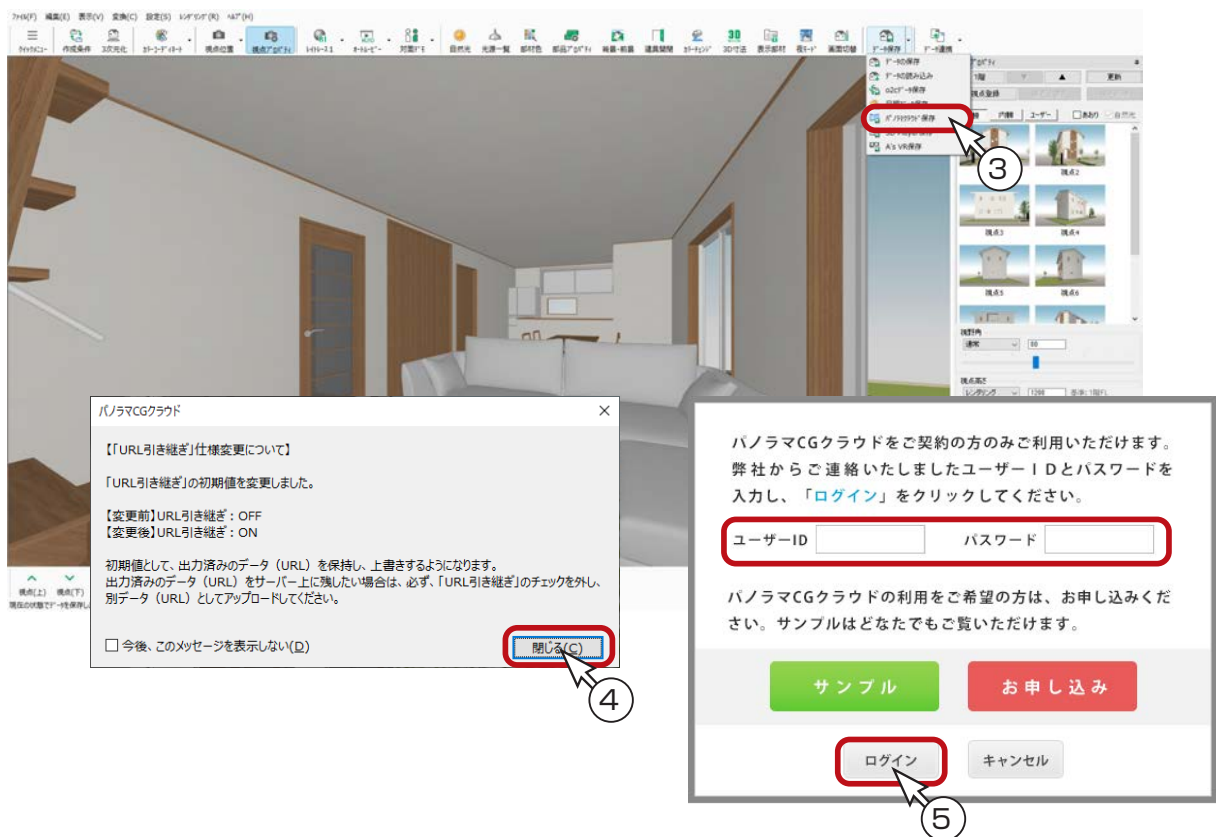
ﾌｧｲﾙ(F) 編集(E) 表示(V) 変換(C) 設定(S) ﾚﾝﾀﾞﾘﾝｸﾞ(R) ﾍﾙﾌﾟ(H)

ｸｲｯｸﾒﾆｭｰ 作成条件 3次元化 ｶﾗｰｺｰﾃﾞｨﾈｰﾄ 視点位置 視点ﾌﾟﾛﾊﾟﾃｨ ﾚｲﾄﾚｰｽ ｵｰﾄﾑｰﾋﾞｰ 対策ﾓﾃﾞﾙ 日照光 光源一覧 部材色 部品ﾌﾟﾛﾊﾟﾃｨ 背景・前景 建具開閉 ｶﾗｰﾁｪﾝｼﾞ 3D寸法 表示部材 夜ﾓｰﾄﾞ 画面切替 ﾃﾞｰﾀ保存 ﾃﾞｰﾀ連携

ﾃﾞｰﾀの保存
ﾃﾞｰﾀの読み込み
a2cﾃﾞｰﾀ保存
ﾊﾟﾉﾗﾏCGｸﾗｳﾄﾞ保存
A's VR保存

1階 更新
視点登録
内観 ユーザー あおり
視点2
視点3 視点4
視点5 視点6
視野角
通常 80
視点高さ
レンダリング 1200

③

視点(上) 視点(下)
現在の状態でﾃﾞｰﾀを保存し...

パノラマCGクラウド

【「URL引き継ぎ」仕様変更について】

「URL引き継ぎ」の初期値を変更しました。

【変更前】URL引き継ぎ：OFF
【変更後】URL引き継ぎ：ON

初期値として、出力済みのデータ（URL）を保持し、上書きするようになります。
出力済みのデータ（URL）をサーバー上に残したい場合は、必ず、「URL引き継ぎ」のチェックを外し、別データ（URL）としてアップロードしてください。

☐ 今後、このメッセージを表示しない(D)

閉じる(C)

④

パノラマCGクラウドをご契約の方のみご利用いただけます。弊社からご連絡いたしましたユーザーIDとパスワードを入力し、「ログイン」をクリックしてください。

ユーザーID パスワード

パノラマCGクラウドの利用をご希望の方は、お申し込みください。サンプルはどなたでもご覧いただけます。

サンプル お申し込み

ログイン キャンセル

⑤